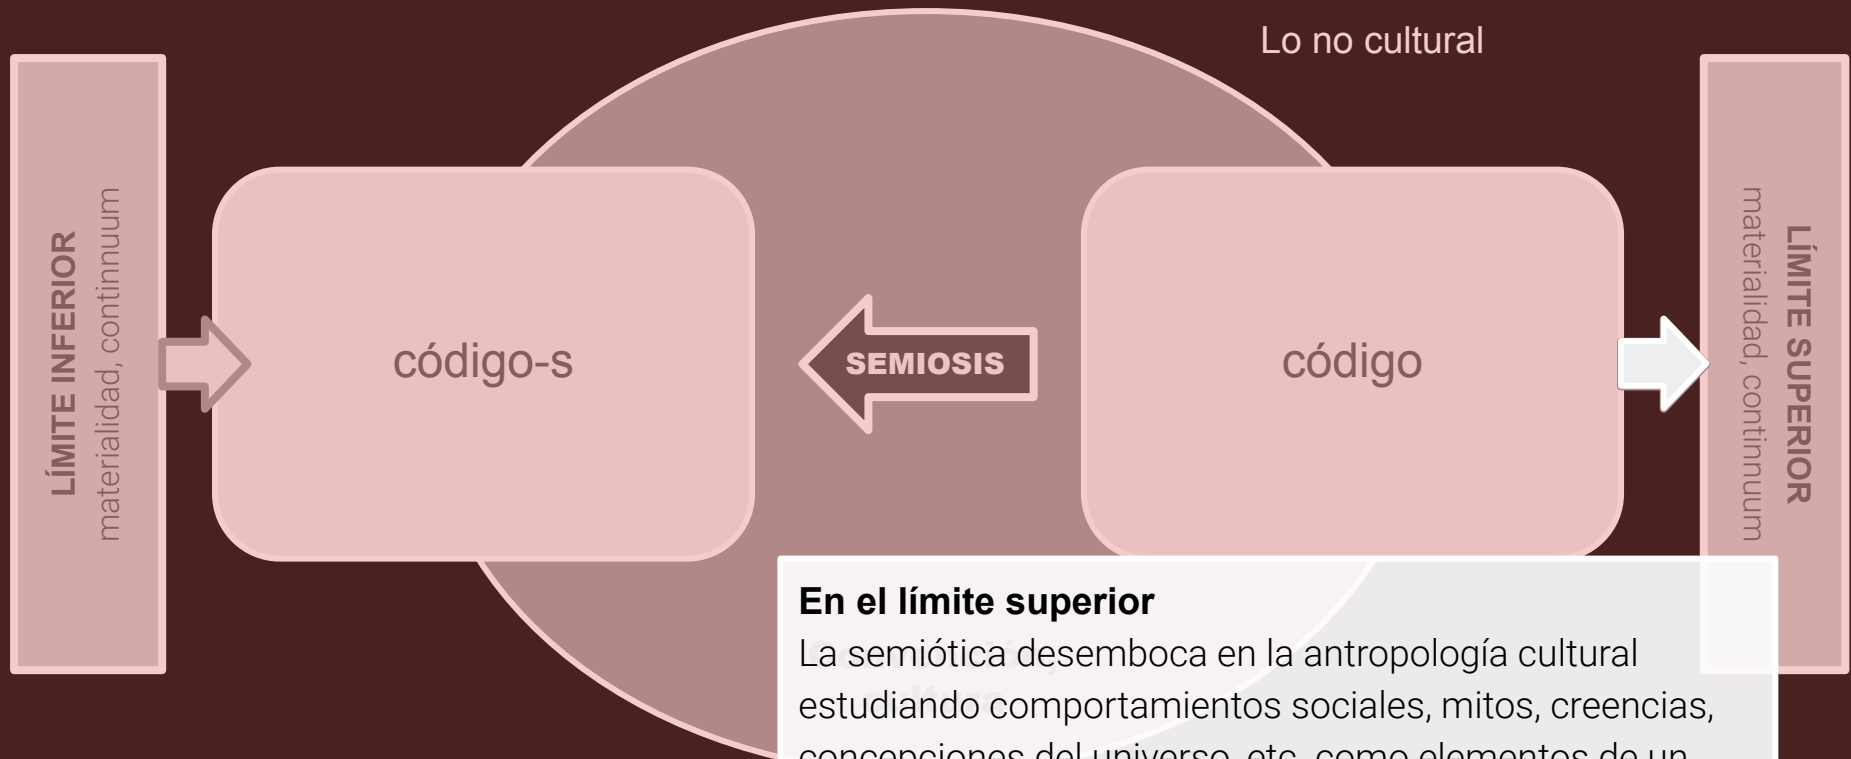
Lo no cultural

LÍMITE INFERIOR
materialidad, continnuum

código-s

SEMIOSIS

código

LÍMITE SUPERIOR
materialidad, continnuum

En el límite superior
La semiótica desemboca en la antropología cultural estudiando comportamientos sociales, mitos, creencias, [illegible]